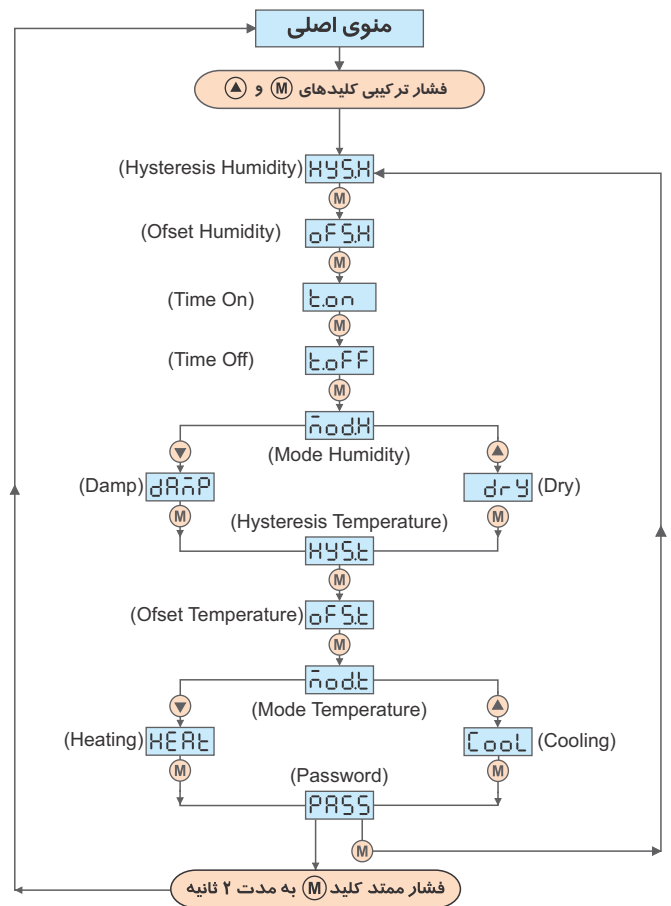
منوی اصلی

فشار ترکیبی کلیدهای M و ▲

(Hysteresis Humidity) HYS.H
M
(Ofset Humidity) oFS.H
M
(Time On) t.on
M
(Time Off) t.oFF
M
modH
(Mode Humidity)
▼ ▲
(Damp) dAmP
dry (Dry)
M M
(Hysteresis Temperature)
HYS.t
M
(Ofset Temperature) oFS.t
M
modt
(Mode Temperature)
▼ ▲
(Heating) HEAt
CooL (Cooling)
M M
(Password)
PASS
M

فشار ممتد کلید M به مدت ۲ ثانیه